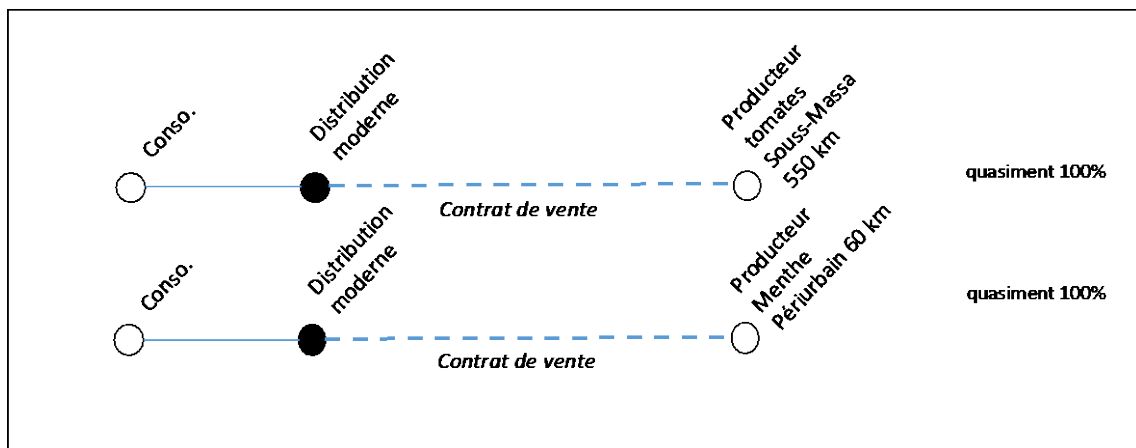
Conso.

Distribution moderne

Producteur tomates Souss-Massa 550 km

quasiment 100%

Contrat de vente

Conso.

Distribution moderne

Producteur Menthe Périurbain 60 km

quasiment 100%

Contrat de vente